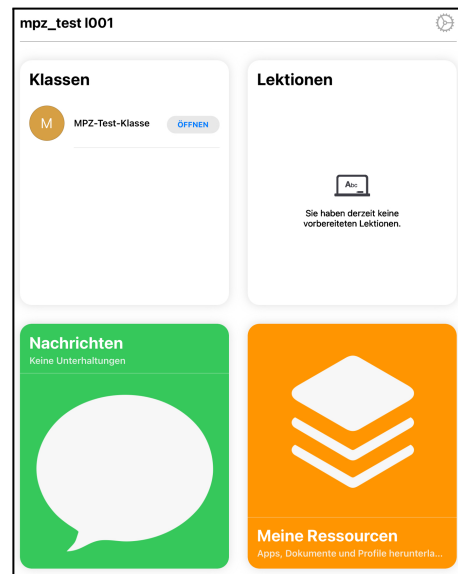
mpz_test l001

Klassen

M MPZ-Test-Klasse ÖFFNEN

Lektionen

Abc

Sie haben derzeit keine vorbereiteten Lektionen.

Nachrichten
Keine Unterhaltungen

Meine Ressourcen
Apps, Dokumente und Profile herunterla...